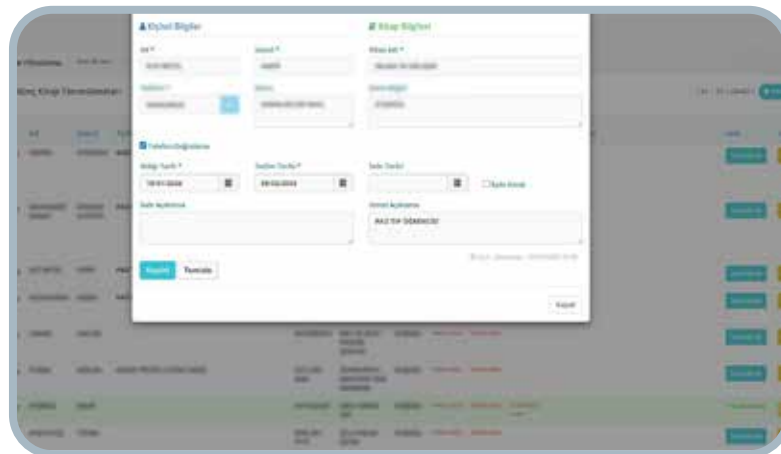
Kişisel Bilgiler

Kitap Bilgileri

Ad *

Soyad *

Kitap Adı *

Telefon *

Adres

Kitap Bilgisi

Telefonla Bilgilendirme

Ödünç Tarihi *

Teslim Tarihi *

İade Tarihi

İade Etmedi

18.01.2024

İade Açıklama

Ödünç Açıklama

BAŞ TOP ÖĞRENCİSİ

Kaydet

Temizle

Kapat

Ödünç Kitap Yönetimi

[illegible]